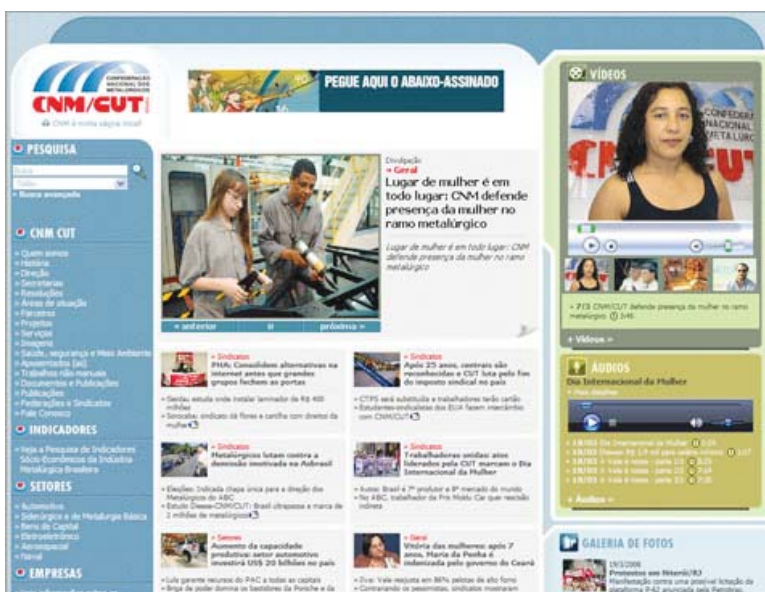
CONFEDERAÇÃO NACIONAL DOS METALÚRGICOS
CNM/CUT
CNM é minha página inicial

PEGUE AQUI O ABAIXO-ASSINADO

VÍDEOS

PESQUISA
Busca avançada

CNM CUT
» Quem somos
» História
» Direção
» Secretarias
» Resoluções
» Áreas de atuação
» Parceiros
» Projetos
» Serviços
» Imagens
» Saúde, segurança e Meio Ambiente
» Aposentados [as]
» Trabalhos não manuais
» Documentos e Publicações
» Publicações
» Federações e Sindicatos
» Fale Conosco

INDICADORES
» Veja a Pesquisa de Indicadores Sócio-Econômicos da Indústria Metalúrgica Brasileira

SETORES
» Automotivo
» Siderúrgico e de Metalurgia Básica
» Bens de Capital
» Eletroeletrônico
» Aeroespacial
» Naval

EMPRESAS

Divulgação
» Geral
Lugar de mulher é em todo lugar: CNM defende presença da mulher no ramo metalúrgico

Lugar de mulher é em todo lugar: CNM defende presença da mulher no ramo metalúrgico

« anterior II próxima »

» 7/3 CNM/CUT defende presença da mulher no ramo metalúrgico 3:46
+ Vídeos »

» Sindicatos
PHA: Consolidam alternativas na internet antes que grandes grupos fecham as portas

» Sindicatos
Após 25 anos, centrais são reconhecidas e CUT luta pelo fim do imposto sindical no país

» Sindicatos
Metalúrgicos lutam contra a demissão motivada na Adbrasil

» Sindicatos
Trabalhadoras unidas: atos liderados pela CUT marcam o Dia Internacional da Mulher

» Setores
Aumento da capacidade produtiva: setor automotivo investirá US$ 20 bilhões no país

» Geral
Vitória das mulheres: após 7 anos, Maria da Penha é indenizada pelo governo do Ceará

ÁUDIOS
Dia Internacional da Mulher
» 19/03 Dia Internacional da Mulher
+ Áudios »

GALERIA DE FOTOS
19/3/2008
Protestos em Niterói/RJ